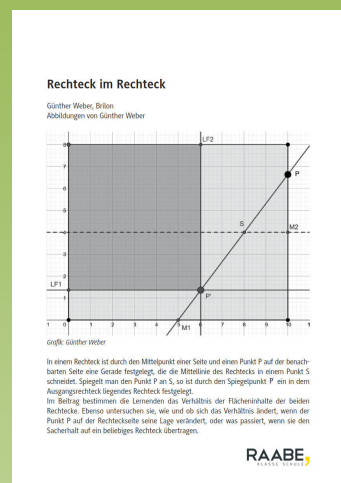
Rechteck im Rechteck

Günther Weber, Brilon
Abbildungen von Günther Weber

LF2
P
S
M2
LF1
P'
M1

Grafik: Günther Weber

In einem Rechteck ist durch den Mittelpunkt einer Seite und einen Punkt P auf der benachbarten Seite eine Gerade festgelegt, die die Mittellinie des Rechtecks in einem Punkt S schneidet. Spiegelt man den Punkt P an S, so ist durch den Spiegelpunkt P' ein in dem Ausgangsrechteck liegendes Rechteck festgelegt.
Im Beitrag bestimmen die Lernenden das Verhältnis der Flächeninhalte der beiden Rechtecke. Ebenso untersuchen sie, wie und ob sich das Verhältnis ändert, wenn der Punkt P auf der Rechteckseite seine Lage verändert, oder was passiert, wenn sie den Sachverhalt auf ein beliebiges Rechteck übertragen.

RAABE KLASSE SCHULE